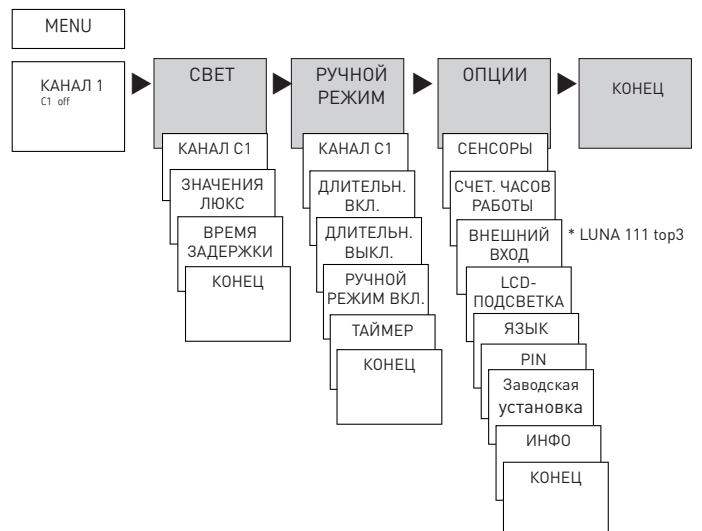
MENU

КАНАЛ 1
C1 off

СВЕТ

КАНАЛ C1

ЗНАЧЕНИЯ ЛЮКС

ВРЕМЯ ЗАДЕРЖКИ

КОНЕЦ

РУЧНОЙ РЕЖИМ

КАНАЛ C1

ДЛИТЕЛЬН. ВКЛ.

ДЛИТЕЛЬН. ВЫКЛ.

РУЧНОЙ РЕЖИМ ВКЛ.

ТАЙМЕР

КОНЕЦ

ОПЦИИ

СЕНСОРЫ

СЧЕТ. ЧАСОВ РАБОТЫ

ВНЕШНИЙ ВХОД

* LUNA 111 top3

LCD-ПОДСВЕТКА

ЯЗЫК

PIN

Заводская установка

ИНФО

КОНЕЦ

КОНЕЦ